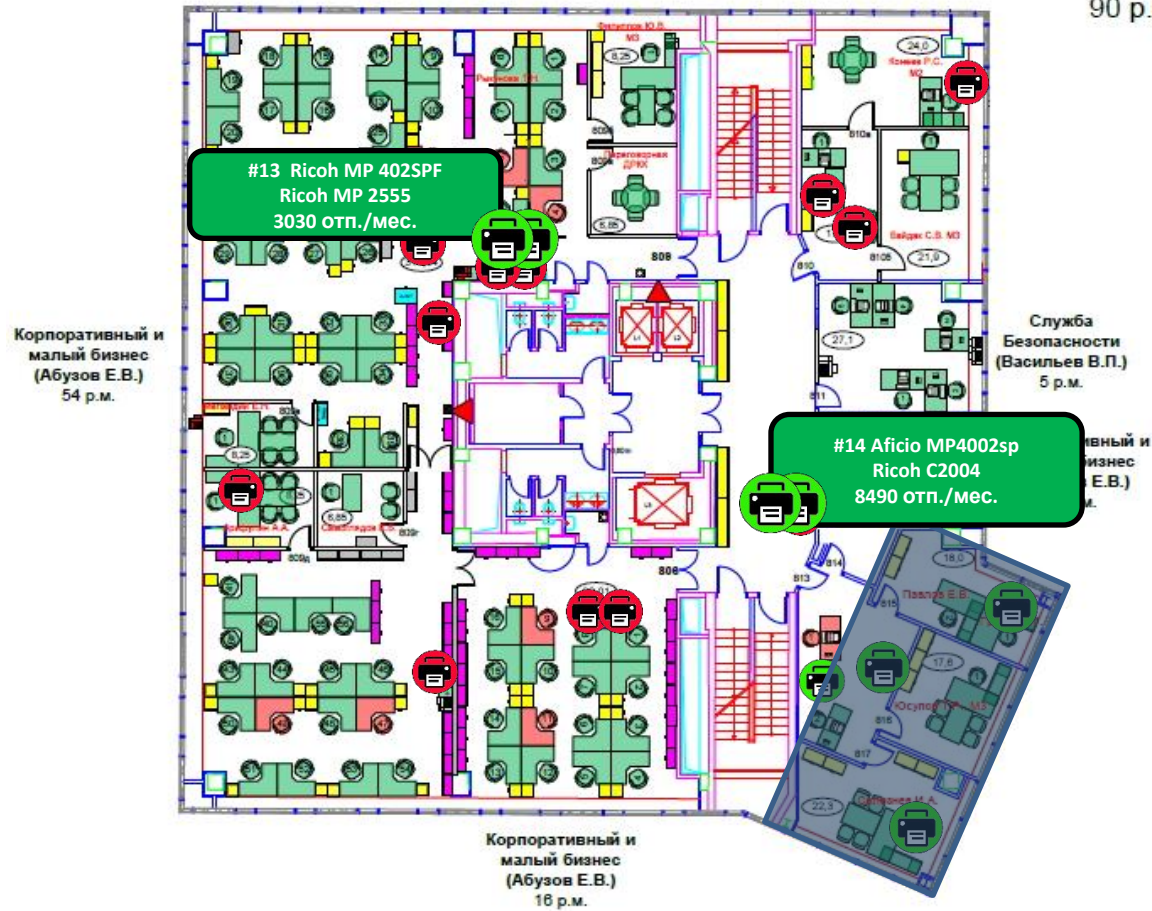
90 р.

#13 Ricoh MP 402SPF
Ricoh MP 2555
3030 отп./мес.

Корпоративный и малый бизнес (Абузов Е.В.) 54 р.м.

Служба Безопасности (Васильев В.П.) 5 р.м.

#14 Aficio MP4002sp
Ricoh C2004
8490 отп./мес.

ивный и бизнес Е.В.)

Корпоративный и малый бизнес (Абузов Е.В.) 16 р.м.

Переговорная ДРКК

Байдак С.В. МЗ

Павлов Е.В.

Юсупов

809
808
810
813
814
815
816
817
24,0
27,1
21,9
16,0
17,6
22,3
8,25
6,85